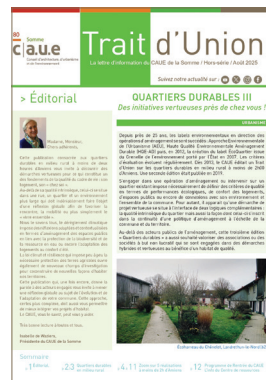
80 Somme
c.a.u.e
Conseil d'architecture, d'urbanisme et de l'environnement

Trait d'Union
La lettre d'information du CAUE de la Somme / Hors-série / Août 2025
Suivez notre actualité sur :

> Éditorial

Madame, Monsieur, Chers adhérents,

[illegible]

QUARTIERS DURABLES III
Des initiatives vertueuses près de chez vous !

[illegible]

Depuis près de 25 ans, les labels environnementaux en direction des opérations d'aménagement se sont succédés. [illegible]

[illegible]

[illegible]

Sommaire :
1 Éditorial
2-3 Quartiers durables
12 Programme en Hauts-de-France